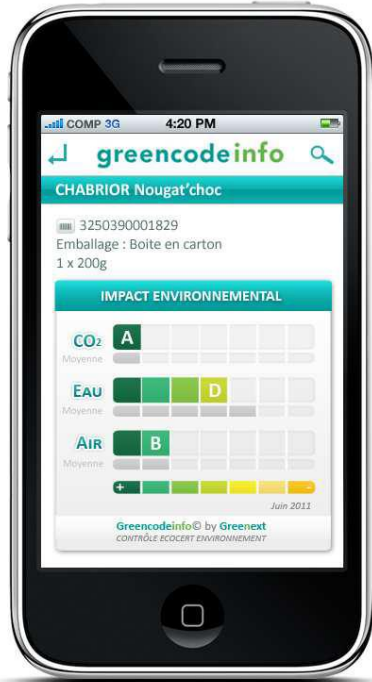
COMP 3G 4:20 PM

greencodeinfo

CHABRIOR Nougat'choc

3250390001829
Emballage : Boite en carton
1 x 200g

IMPACT ENVIRONNEMENTAL

$CO_2$ A
Moyenne

EAU D
Moyenne

AIR B
Moyenne

+ -

Juin 2011

Greencodeinfo© by Greenext
CONTRÔLE ECOCERT ENVIRONNEMENT